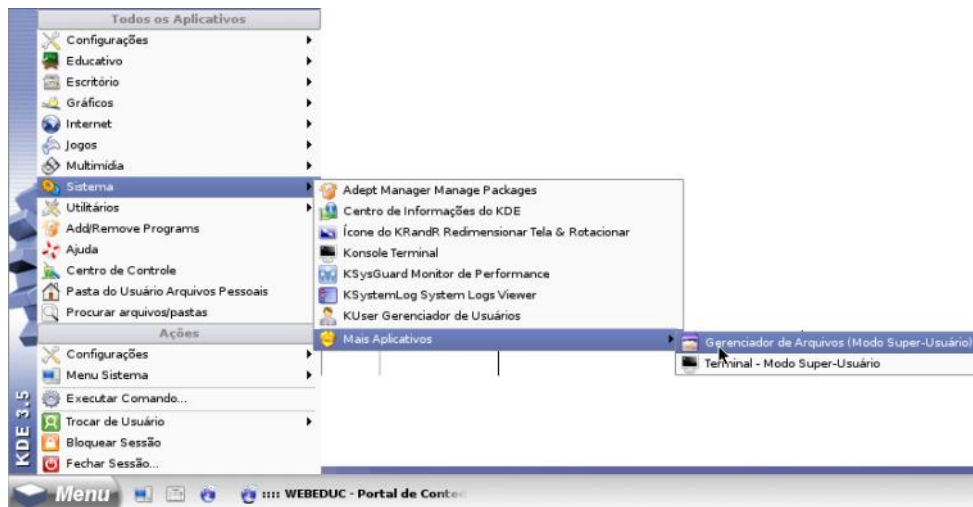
Todos os Aplicativos
Configurações
Educativo
Escritório
Gráficos
Internet
Jogos
Multimídia
Sistema
Utilitários
Add/Remove Programs
Ajuda
Centro de Controle
Pasta do Usuário Arquivos Pessoais
Procurar arquivos/pastas
Ações
Configurações
Menu Sistema
Executar Comando...
Trocar de Usuário
Bloquear Sessão
Fechar Sessão...

Adept Manager Manage Packages
Centro de Informações do KDE
Ícone do KRandR Redimensionar Tela & Rotacionar
Konsole Terminal
KSysGuard Monitor de Performance
KSystemLog System Logs Viewer
KUser Gerenciador de Usuários
Mais Aplicativos

Gerenciador de Arquivos (Modo Super-Usuário)
Terminal - Modo Super-Usuário

KDE 3.5

Menu
:::: WEBEDUC - Portal de Conte